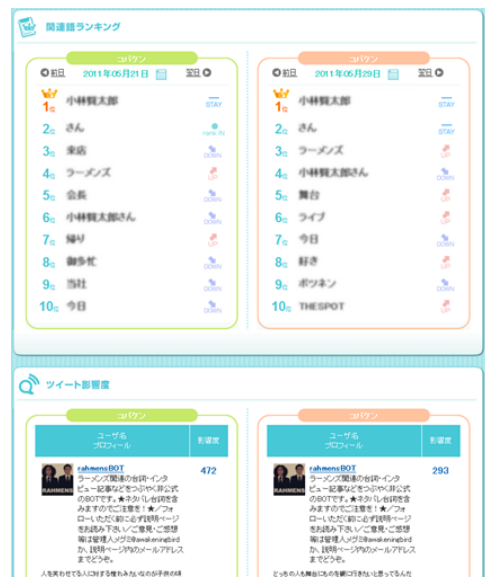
関連語ランキング

コバケン
前日 2011年05月21日 翌日

1位 小林賢太郎 STAY
2位 さん new in
3位 来店 DOWN
4位 ラーメンズ UP
5位 会長 DOWN
6位 小林賢太郎さん DOWN
7位 帰り UP
8位 御多忙 DOWN
9位 当社 DOWN
10位 今日 DOWN

コバケン
前日 2011年05月29日 翌日

1位 小林賢太郎 STAY
2位 さん STAY
3位 ラーメンズ UP
4位 小林賢太郎さん DOWN
5位 舞台 UP
6位 ライブ UP
7位 今日 DOWN
8位 好き UP
9位 ポツネン UP
10位 THESPOT

ツイート影響度

コバケン

| ユーザ名 プロフィール | 影響度 |
|---|---|
| rahmensBOT ラーメンズ関連の台詞・インタビュー記事などをつぶやく非公式のBOTです。★ネタバレ台詞を含みますのでご注意を！★／フォローいただく前に必ず説明ページをお読み下さい／ご意見・ご感想等は管理人メグ3@awakeningbirdか、説明ページ内のメールアドレスまでどうぞ。 | 472 |

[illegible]

コバケン

| ユーザ名 プロフィール | 影響度 |
|---|---|
| rahmensBOT ラーメンズ関連の台詞・インタビュー記事などをつぶやく非公式のBOTです。★ネタバレ台詞を含みますのでご注意を！★／フォローいただく前に必ず説明ページをお読み下さい／ご意見・ご感想等は管理人メグ3@awakeningbirdか、説明ページ内のメールアドレスまでどうぞ。 | 293 |

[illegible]